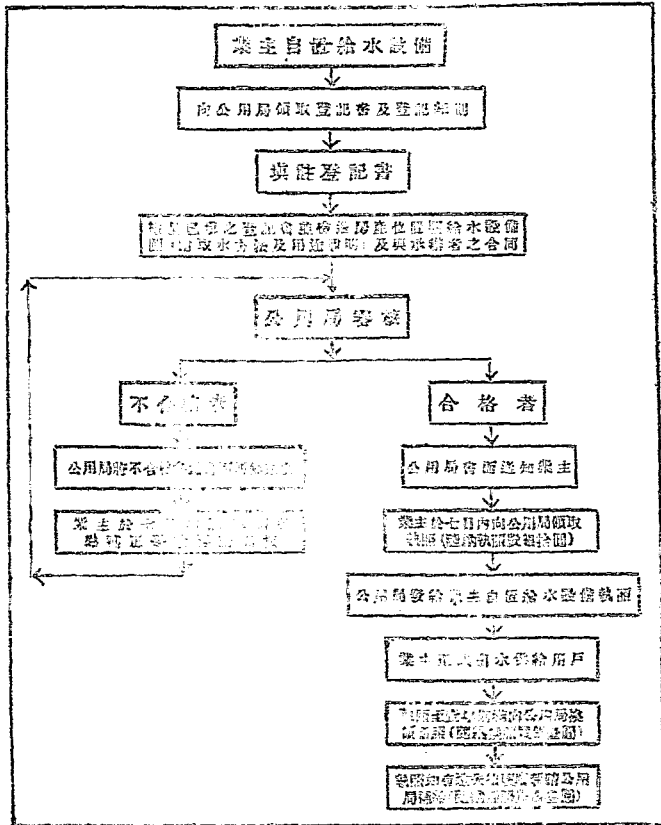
業主自置給水設備

向公用局領取登記書及登記須知

填註登記書

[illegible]之登記書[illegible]公用局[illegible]給水設備圖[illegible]水方法及用途說明及與水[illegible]之合同

公用局審核

不合格者

公用局將不合格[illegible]

業主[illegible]

合格者

公用局書面通知業主

業主於七日內向公用局領取執照([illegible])

公用局發給業主自置給水設備執照

業主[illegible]水供給用戶

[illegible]

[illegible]